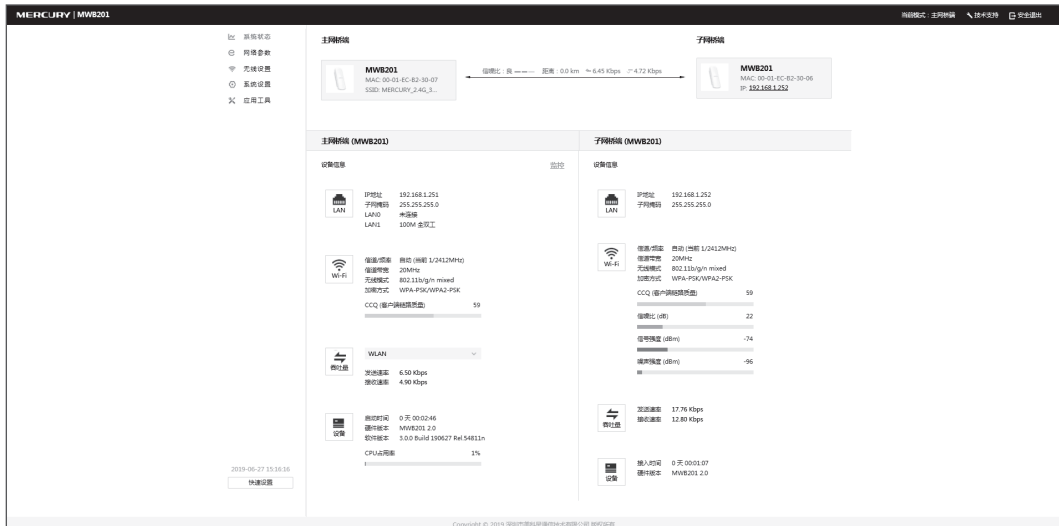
MERCURY | MWB201

当前模式：主网桥端　技术支持　安全退出

系统状态
网络参数
无线设置
系统设置
应用工具

2019-06-27 15:16:16
快速设置

主网桥端

MWB201
MAC: 00-01-EC-B2-30-07
SSID: MERCURY_2.4G_3...

信噪比：良　距离：0.0 km　6.45 Kbps　4.72 Kbps

子网桥端

MWB201
MAC: 00-01-EC-B2-30-06
IP: 192.168.1.252

主网桥端 (MWB201)

设备信息　监控

LAN
IP地址　192.168.1.251
子网掩码　255.255.255.0
LAN0　未连接
LAN1　100M 全双工

Wi-Fi
信道/频率　自动 (当前 1/2412MHz)
信道带宽　20MHz
无线模式　802.11b/g/n mixed
加密方式　WPA-PSK/WPA2-PSK
CCQ (客户端链路质量)　59

吞吐量
WLAN
发送速率　6.50 Kbps
接收速率　4.90 Kbps

设备
启动时间　0 天 00:02:46
硬件版本　MWB201 2.0
软件版本　3.0.0 Build 190627 Rel.54811n
CPU占用率　1%

子网桥端 (MWB201)

设备信息

LAN
IP地址　192.168.1.252
子网掩码　255.255.255.0

Wi-Fi
信道/频率　自动 (当前 1/2412MHz)
信道带宽　20MHz
无线模式　802.11b/g/n mixed
加密方式　WPA-PSK/WPA2-PSK
CCQ (客户端链路质量)　59
信噪比 (dB)　22
信号强度 (dBm)　-74
噪声强度 (dBm)　-96

吞吐量
发送速率　17.76 Kbps
接收速率　12.80 Kbps

设备
接入时间　0 天 00:01:07
硬件版本　MWB201 2.0

Copyright © 2019 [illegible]